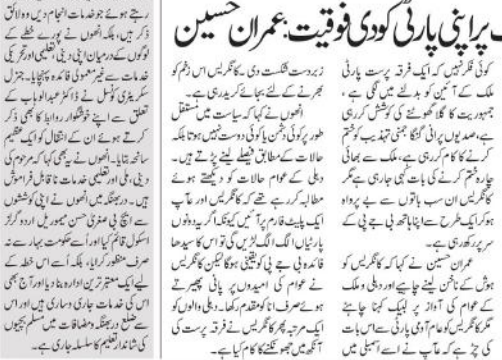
پر اپنی پارٹی کو دی فوقیت: عمران حسین

کوئی فکر نہیں کہ ایک فرقہ پرست پارٹی ملک کے آئین کو بدلنے میں لگی ہے، جمہوریت کا گلا گھونٹنے کی کوشش کررہی ہے، صدیوں پرانی گنگا جمنی تہذیب کو ختم کرنے کا کام کررہی ہے، ملک سے بھائی چارہ ختم کرنے کی بات کی جارہی ہے مگر کانگریس ان سب باتوں سے بے پرواہ ہوکر ایک طرح سے اپنا ہاتھ بی جے پی کے سرپر رکھ رہی ہے۔

عمران حسین نے کہا کہ کانگریس کو ہوش کے ناخن لینے کی ضرورت ہے اور دہلی و ملک کے عوام کی آواز پر لبیک کہنا چاہیے مگر کانگریس کو عوام آج عام آدمی پارٹی سے اس بات کی چڑھ ہے کہ عام آدمی پارٹی نے اسے دہلی میں

زبردست شکست دی۔ کانگریس اس زخم کو بھرنے کے لئے بجائے کیا کررہی ہے۔

انہوں نے کہا کہ سیاست میں مستقل طور پر کوئی دشمن یا کوئی دوست نہیں ہوتا بلکہ حالات کے مطابق فیصلے لینے پڑتے ہیں۔ دہلی کے عوام کی حالت کو دیکھتے ہوئے مطالبہ کررہے ہیں کہ کانگریس اور عاپ ایک پلیٹ فارم پر آئیں کیونکہ اگر دونوں پارٹیاں الگ الگ لڑیں گی تو اس کا سیدھا فائدہ بی جے پی کو پہنچے گا۔ لیکن کانگریس نے عوام کی امیدوں پر پانی پھیرتے ہوئے صرف اپنا مفاد دیکھا۔ دہلی والوں کو ایک مرتبہ پھر کانگریس نے فرقہ پرست کی آنکھ میں جھونکنے کا کام کیا ہے۔

رہتے ہوئے خدمات انجام دیں وہ قابل ذکر ہیں۔ بلکہ انہوں نے اپنے حلقے کے لوگوں کے درمیان اپنی دینی، تعلیمی اور تحریکی خدمات سے غیر معمولی مقام حاصل کیا۔ جنرل سکریٹری کونسل نے ڈاکٹر عبدالوہاب کے تعلق سے اپنے خوشگوار روابط کا بھی ذکر کرتے ہوئے ان کے انتقال کو ایک عظیم سانحہ بتایا۔ انہوں نے کہا کہ مرحوم کی دینی، ملی اور تعلیمی خدمات ناقابل فراموش ہیں۔ دربھنگہ میں انہوں نے اپنی کوششوں سے اپنے گاؤں میں صغریٰ حسن میموریل اردو گرلز اسکول قائم کیا، اور آج ہے حکومت بہار سے نہ صرف منظور شدہ ہے، بلکہ اس خطہ کے لیے ایک منفرد تعلیمی ادارہ بن گیا ہے۔ آج بھی اس کی خدمات جاری و ساری ہیں۔ اور اس ضلع دربھنگہ و مضافات میں مسلم بچیوں کی شاندار تعلیم کا سلسلہ جاری ہے۔